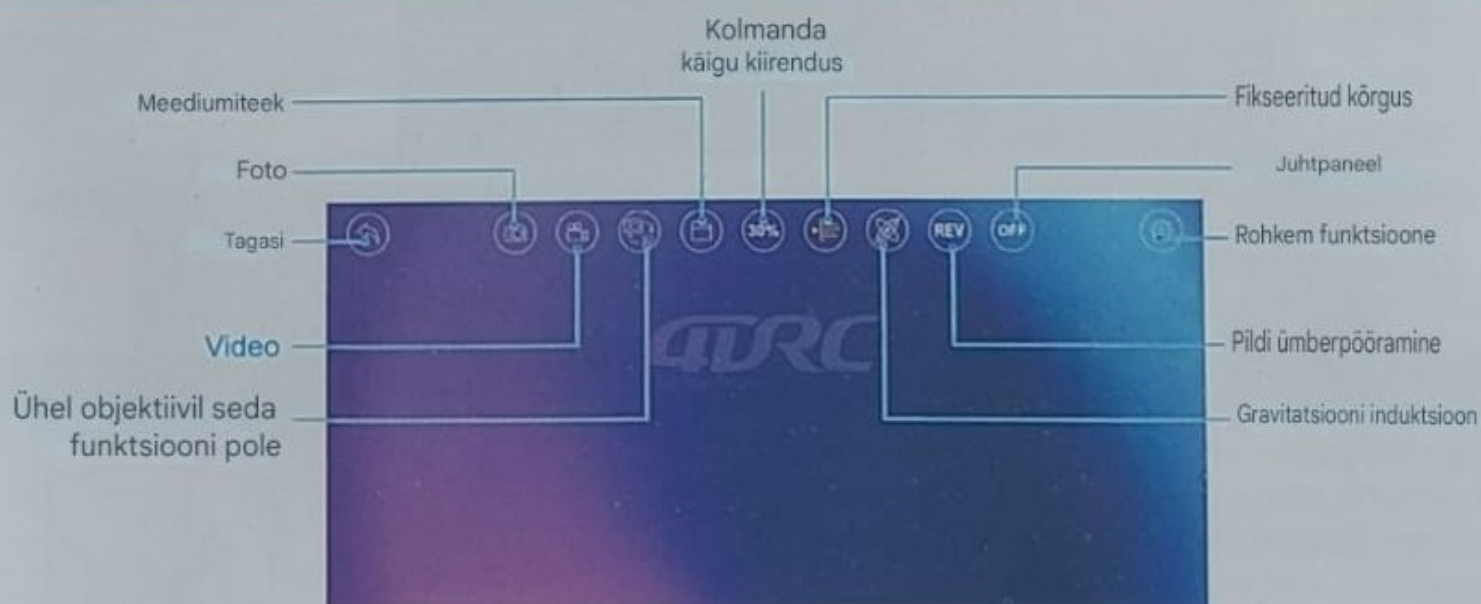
Kolmanda käigu kiirendus

Meediumiteek

Fikseeritud kõrgus

Foto

Juhtpaneel

Tagasi

30%

REV

OFF

Rohkem funktsioone

4DRC

Video

Pildi ümberpööramine

Ühel objektiivil seda funktsiooni pole

Gravitatsiooni induktsioon